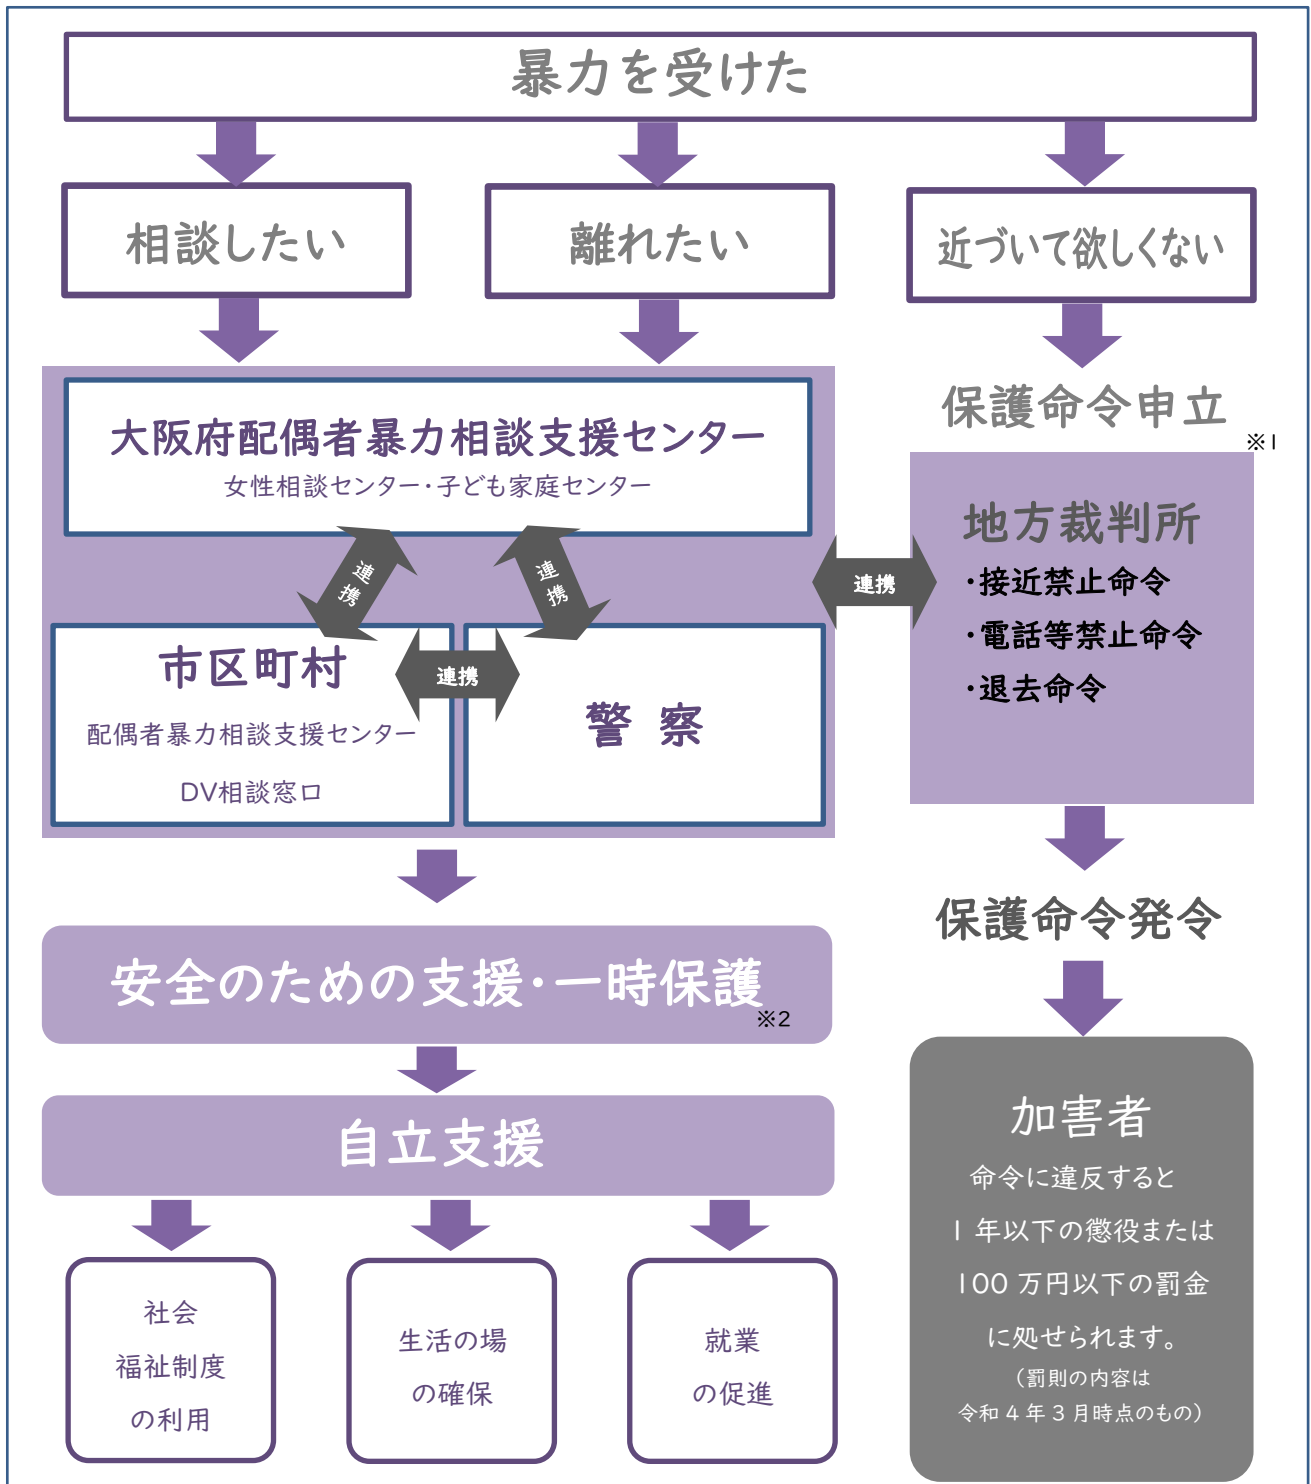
暴力を受けた

相談したい

離れたい

近づいて欲しくない

大阪府配偶者暴力相談支援センター
女性相談センター・子ども家庭センター

連携

連携

市区町村
配偶者暴力相談支援センター
DV相談窓口

連携

警 察

連携

保護命令申立
※1

地方裁判所
・接近禁止命令
・電話等禁止命令
・退去命令

保護命令発令

安全のための支援・一時保護
※2

自立支援

社会
福祉制度
の利用

生活の場
の確保

就業
の促進

加害者
命令に違反すると
1年以下の懲役または
100万円以下の罰金
に処せられます。
（罰則の内容は
令和4年3月時点のもの）